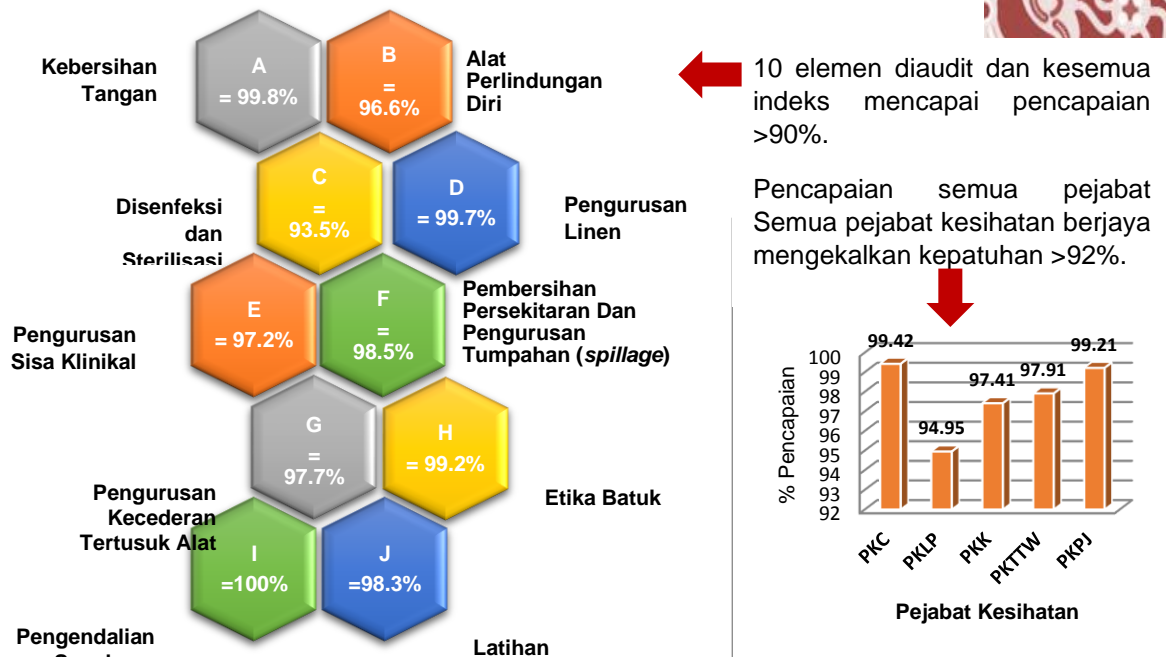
Kebersihan Tangan

A
= 99.8%

B
=
96.6%

Alat Perlindungan Diri

10 elemen diaudit dan kesemua indeks mencapai pencapaian >90%.

Disenfeksi dan Sterilisasi

C
=
93.5%

D
= 99.7%

Pengurusan Linen

Pencapaian semua pejabat Semua pejabat kesihatan berjaya mengekalkan kepatuhan >92%.

Pengurusan Sisa Klinikal

E
= 97.2%

F
=
98.5%

Pembersihan Persekitaran Dan Pengurusan Tumpahan (*spillage*)

G
=
97.7%

H
= 99.2%

Etika Batuk

Pengurusan Kecederan Tertusuk Alat

I
=100%

J
=98.3%

Pengendalian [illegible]

Latihan

| Pejabat Kesihatan | % Pencapaian |
|---|---|
| PKC | 99.42 |
| PKLP | 94.95 |
| PKK | 97.41 |
| PKTTW | 97.91 |
| PKPJ | 99.21 |

100
99
98
97
96
95
94
93
92

% Pencapaian

Pejabat Kesihatan